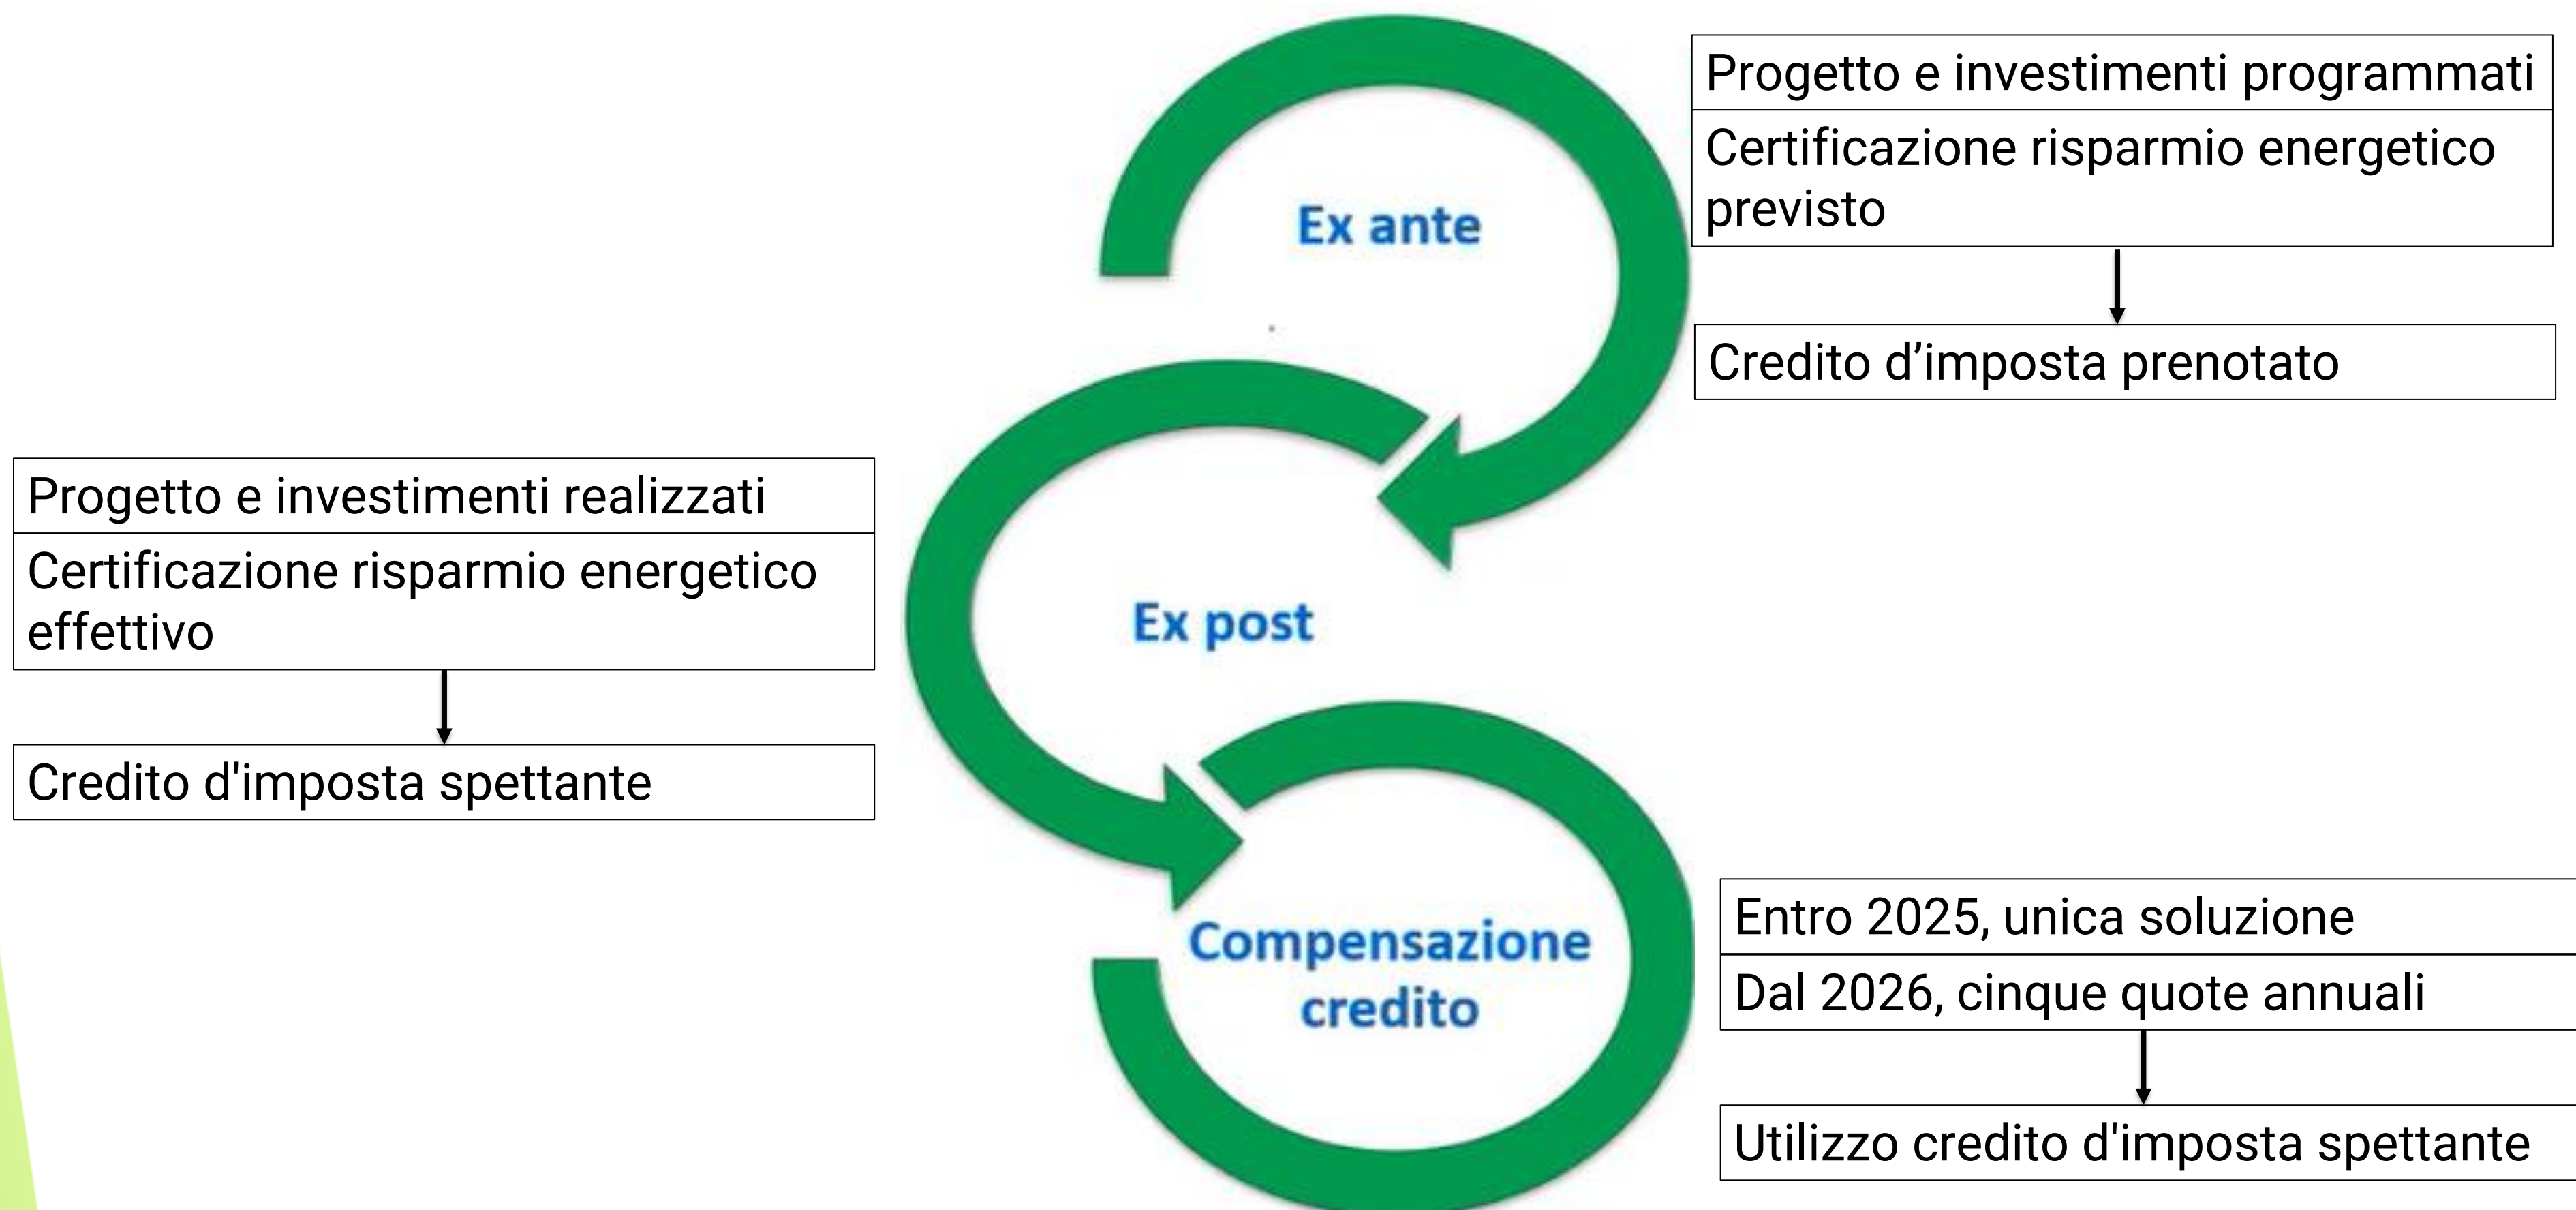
Ex ante

Progetto e investimenti programmati

Certificazione risparmio energetico previsto

Credito d’imposta prenotato

Ex post

Progetto e investimenti realizzati

Certificazione risparmio energetico effettivo

Credito d'imposta spettante

Compensazione credito

Entro 2025, unica soluzione

Dal 2026, cinque quote annuali

Utilizzo credito d'imposta spettante